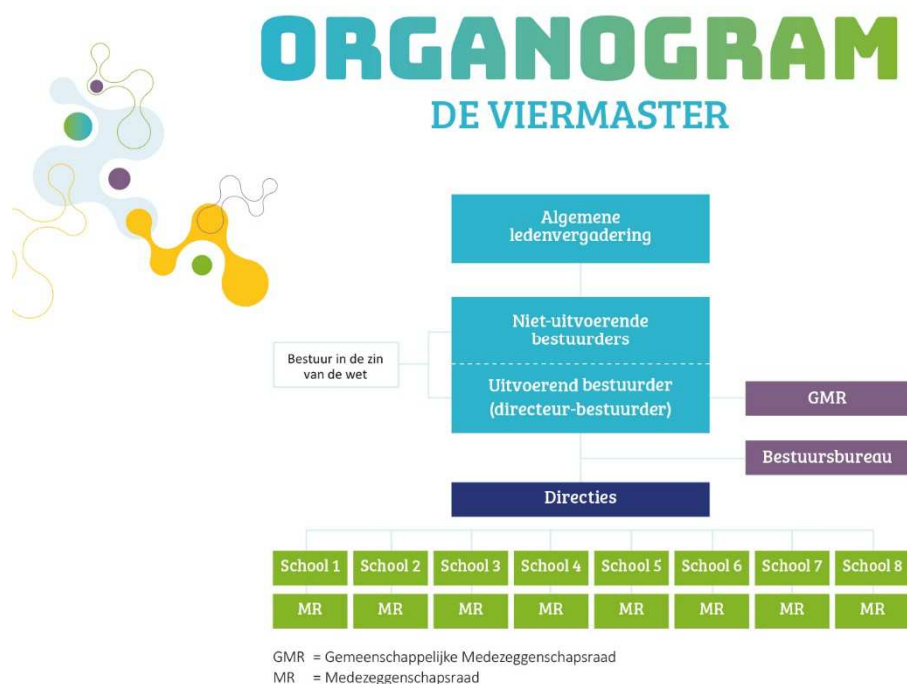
ORGANOGRAM
DE VIERMASTER

Algemene ledenvergadering

Bestuur in de zin van de wet

Niet-uitvoerende bestuurders

Uitvoerend bestuurder (directeur-bestuurder)

GMR

Bestuursbureau

Directies

School 1
MR

School 2
MR

School 3
MR

School 4
MR

School 5
MR

School 6
MR

School 7
MR

School 8
MR

GMR = Gemeenschappelijke Medezeggenschapsraad
MR = Medezeggenschapsraad